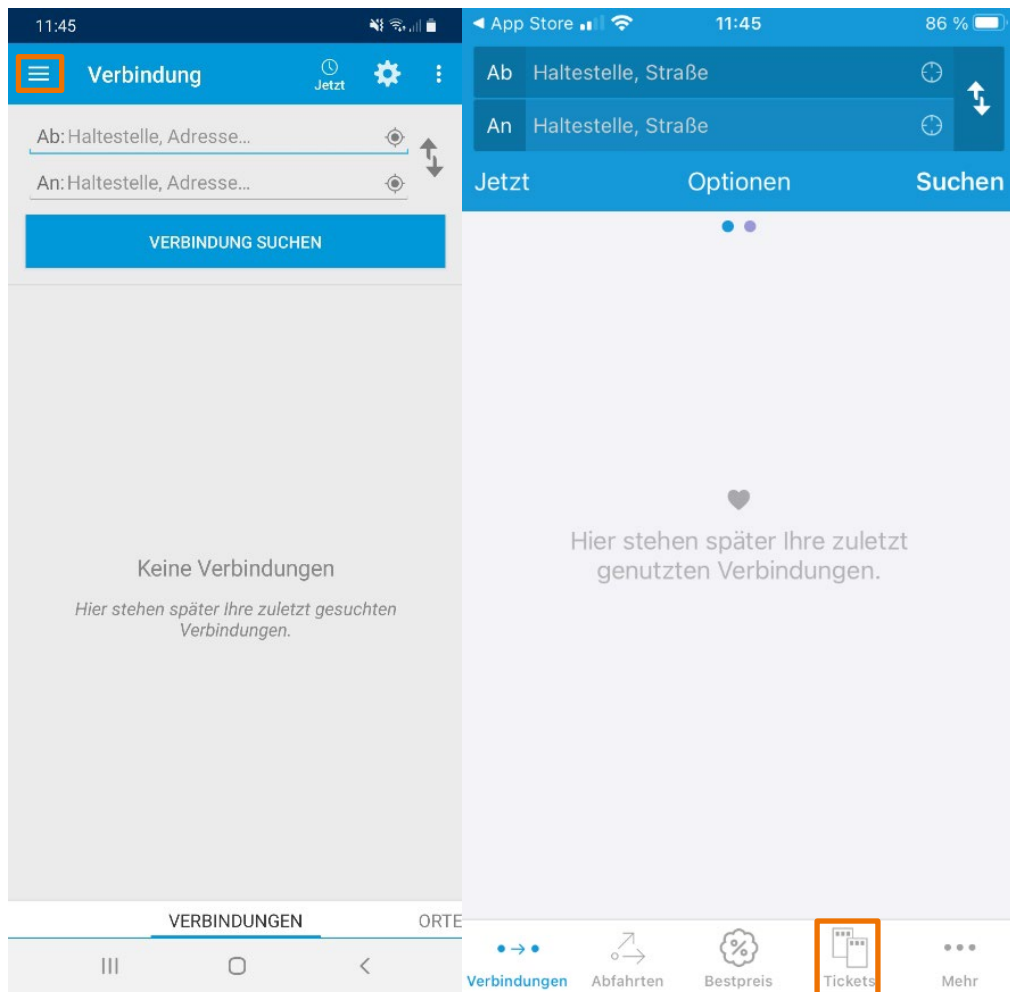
11:45

Verbindung

Jetzt

Ab: Haltestelle, Adresse...

An: Haltestelle, Adresse...

VERBINDUNG SUCHEN

Keine Verbindungen

Hier stehen später Ihre zuletzt gesuchten Verbindungen.

VERBINDUNGEN

ORTE

◀ App Store

11:45

86 %

Ab Haltestelle, Straße

An Haltestelle, Straße

Jetzt

Optionen

Suchen

Hier stehen später Ihre zuletzt genutzten Verbindungen.

Verbindungen

Abfahrten

Bestpreis

Tickets

Mehr